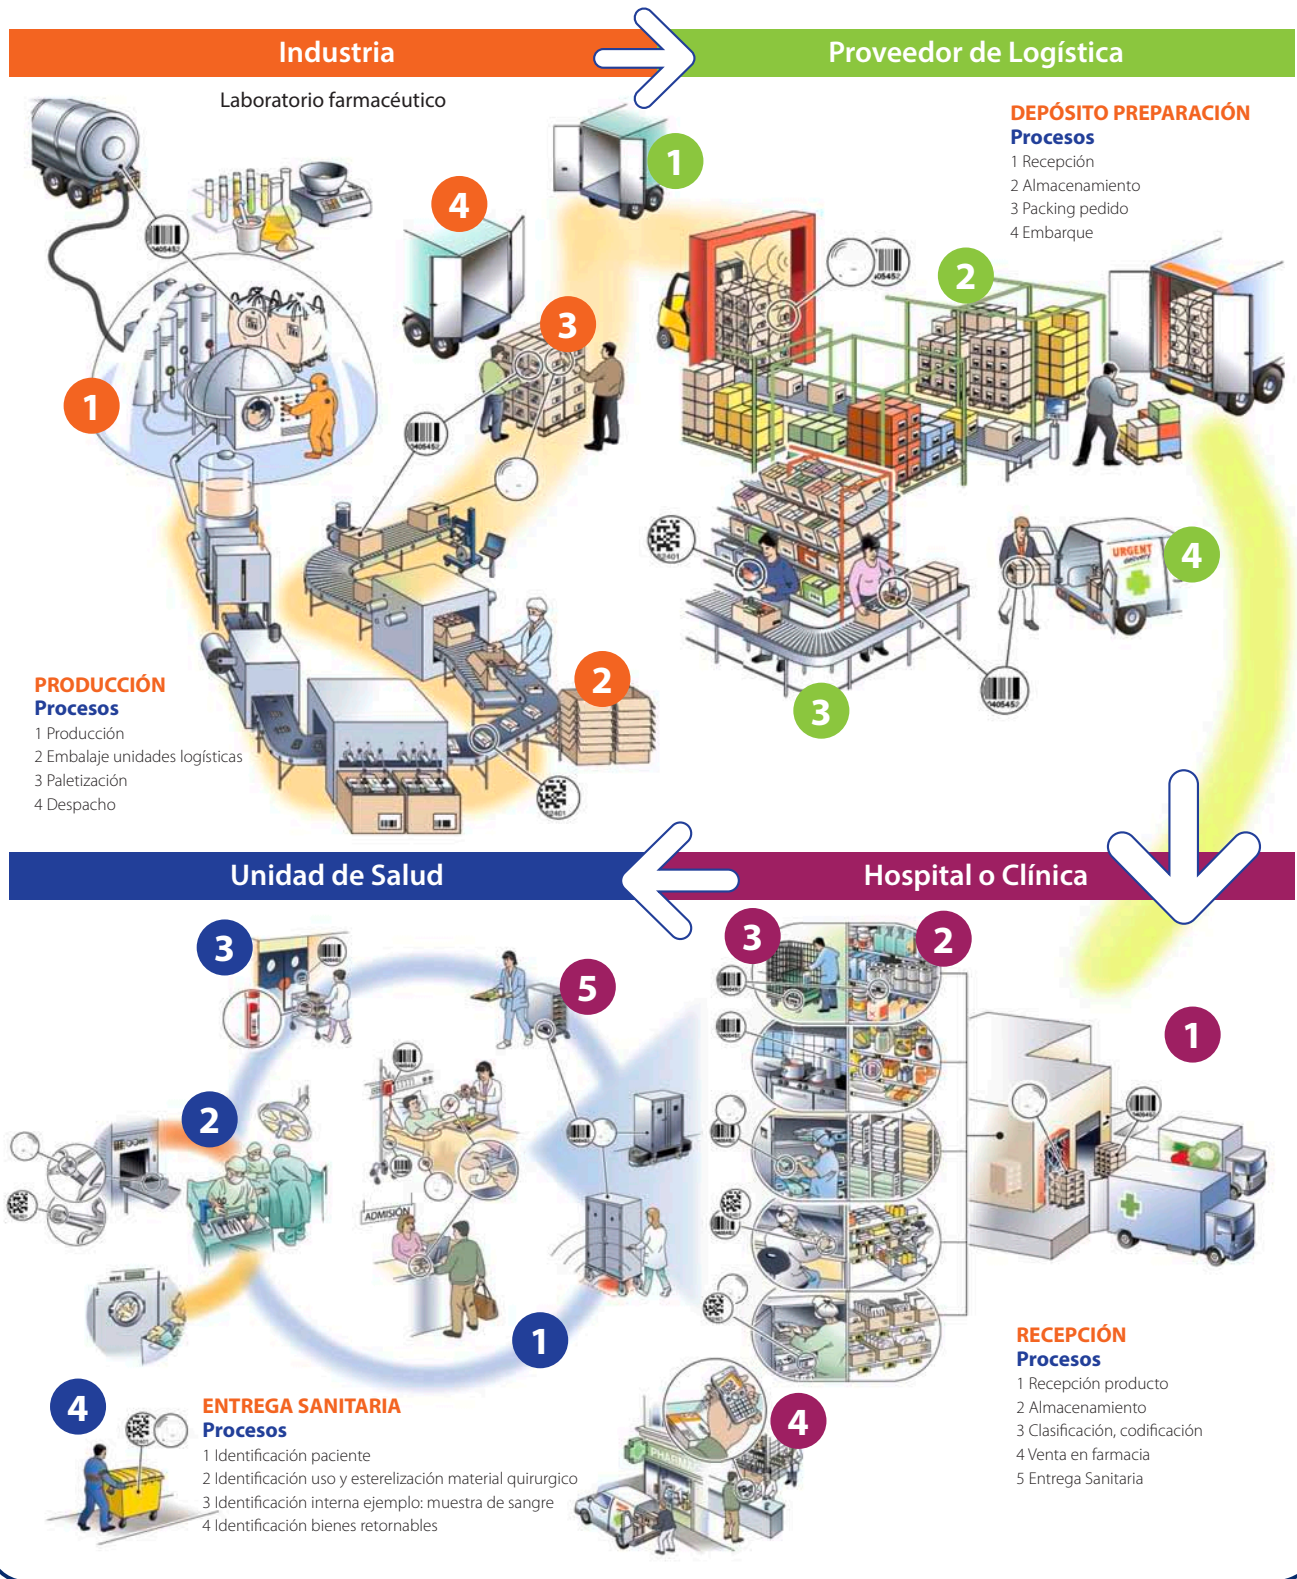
Industria

Proveedor de Logística

Laboratorio farmacéutico

DEPÓSITO PREPARACIÓN
Procesos
1 Recepción
2 Almacenamiento
3 Packing pedido
4 Embarque

1

4

3

2

1

4

URGENT

3

2

PRODUCCIÓN
Procesos
1 Producción
2 Embalaje unidades logísticas
3 Paletización
4 Despacho

Unidad de Salud

Hospital o Clínica

3

2

3

5

1

2

ADMISIÓN

1

4

4

ENTREGA SANITARIA
Procesos
1 Identificación paciente
2 Identificación uso y esterelización material quirurgico
3 Identificación interna ejemplo: muestra de sangre
4 Identificación bienes retornables

PHARMACIA

RECEPCIÓN
Procesos
1 Recepción producto
2 Almacenamiento
3 Clasificación, codificación
4 Venta en farmacia
5 Entrega Sanitaria